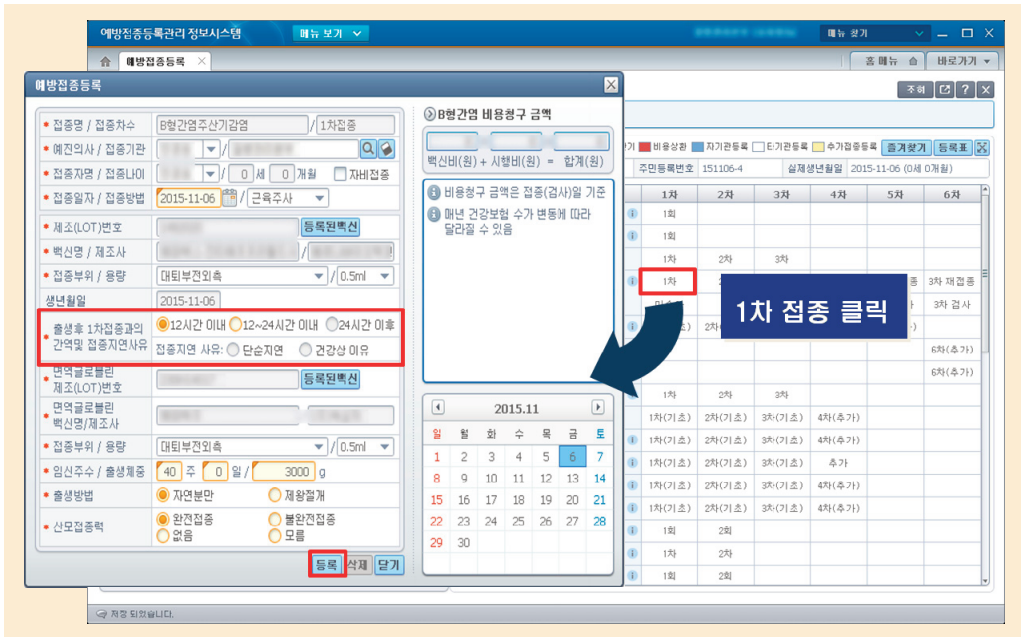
예방접종등록관리 정보시스템
메뉴 보기
메뉴 찾기
홈 메뉴
바로가기
예방접종등록
조회

예방접종등록
접종명 / 접종차수 B형간염주산기감염 / 1차접종
예진의사 / 접종기관
접종자명 / 접종나이 0 세 0 개월 자비접종
접종일자 / 접종방법 2015-11-06 / 근육주사
제조(LOT)번호 등록된백신
백신명 / 제조사
접종부위 / 용량 대퇴부전외측 / 0.5ml
생년월일 2015-11-06
출생후 1차접종과의 간격및 접종지연사유 12시간 이내 12~24시간 이내 24시간 이후
접종지연 사유: 단순지연 건강상 이유
면역글로불린 제조(LOT)번호 등록된백신
면역글로불린 백신명/제조사
접종부위 / 용량 대퇴부전외측 / 0.5ml
임신주수 / 출생체중 40 주 0 일 / 3000 g
출생방법 자연분만 제왕절개
산모접종력 완전접종 불완전접종 없음 모름
등록 삭제 닫기

B형간염 비용청구 금액
백신비(원) + 시행비(원) = 합계(원)
비용청구 금액은 접종(검사)일 기준
매년 건강보험 수가 변동에 따라 달라질 수 있음

2015.11
| 일 | 월 | 화 | 수 | 목 | 금 | 토 |
|---|---|---|---|---|---|---|
| 1 | 2 | 3 | 4 | 5 | 6 | 7 |
| 8 | 9 | 10 | 11 | 12 | 13 | 14 |
| 15 | 16 | 17 | 18 | 19 | 20 | 21 |
| 22 | 23 | 24 | 25 | 26 | 27 | 28 |
| 29 | 30 | | | | | |

비용상환 자기관등록 타기관등록 추가접종등록 즐겨찾기 등록표
주민등록번호 151106-4 실제생년월일 2015-11-06 (0세 0개월)

| 1차 | 2차 | 3차 | 4차 | 5차 | 6차 |
|---|---|---|---|---|---|
| 1회 | | | | | |
| 1회 | | | | | |
| 1차 | 2차 | 3차 | | | |
| 1차 | | | | 종 | 3차 재접종 |
| | | | | | 3차 검사 |
| 1차(기초) | 2차(기 | | | | |
| | | | | | 6차(추가) |
| | | | | | 6차(추가) |
| 1차 | 2차 | 3차 | | | |
| 1차(기초) | 2차(기초) | 3차(기초) | 4차(추가) | | |
| 1차(기초) | 2차(기초) | 3차(기초) | 4차(추가) | | |
| 1차(기초) | 2차(기초) | 3차(기초) | 추가 | | |
| 1차(기초) | 2차(기초) | 3차(기초) | 4차(추가) | | |
| 1차(기초) | 2차(기초) | 3차(기초) | 4차(추가) | | |
| 1회 | 2회 | | | | |
| 1차 | 2차 | | | | |
| 1차 | 2차 | | | | |
| 1회 | 2회 | | | | |

1차 접종 클릭
저장 되었습니다.